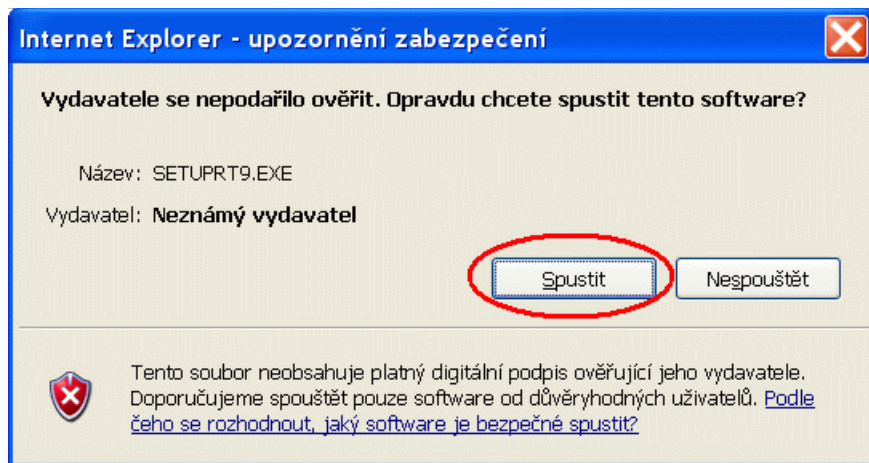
Internet Explorer - upozornění zabezpečení

Vydavatele se nepodařilo ověřit. Opravdu chcete spustit tento software?

Název: SETUPRT9.EXE

Vydavatel: Neznámý vydavatel

Spustit

Nespouštět

Tento soubor neobsahuje platný digitální podpis ověřující jeho vydavatele. Doporučujeme spouštět pouze software od důvěryhodných uživatelů. Podle čeho se rozhodnout, jaký software je bezpečné spustit?